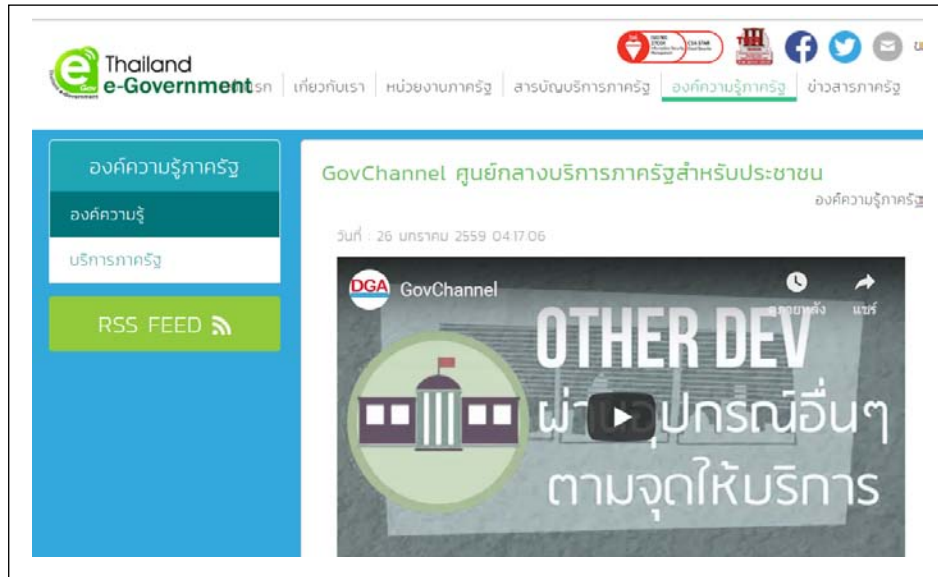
Thailand e-Government

หน้าแรก | เกี่ยวกับเรา | หน่วยงานภาครัฐ | สารบัญบริการภาครัฐ | องค์ความรู้ภาครัฐ | ข่าวสารภาครัฐ

องค์ความรู้ภาครัฐ

องค์ความรู้

บริการภาครัฐ

RSS FEED

GovChannel ศูนย์กลางบริการภาครัฐสำหรับประชาชน

องค์ความรู้ภาครัฐ

วันที่ : 26 มกราคม 2559 04:17:06

DGA GovChannel

ดูภายหลัง แชร์

OTHER DEV

ผ่าน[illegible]อุปกรณ์อื่นๆ

ตามจุดให้บริการ